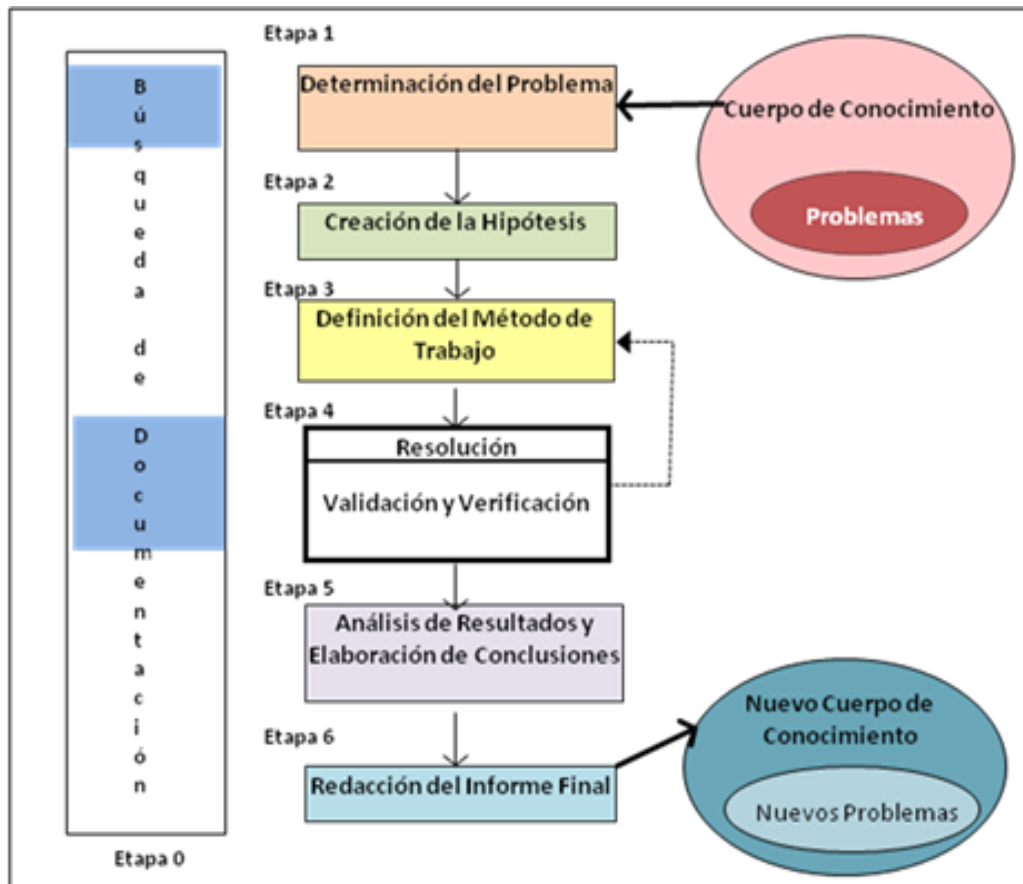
Búsqueda de Documentación

Etapa 0

Etapa 1

Determinación del Problema

Cuerpo de Conocimiento

Problemas

Etapa 2

Creación de la Hipótesis

Etapa 3

Definición del Método de Trabajo

Etapa 4

Resolución

Validación y Verificación

Etapa 5

Análisis de Resultados y Elaboración de Conclusiones

Etapa 6

Redacción del Informe Final

Nuevo Cuerpo de Conocimiento

Nuevos Problemas